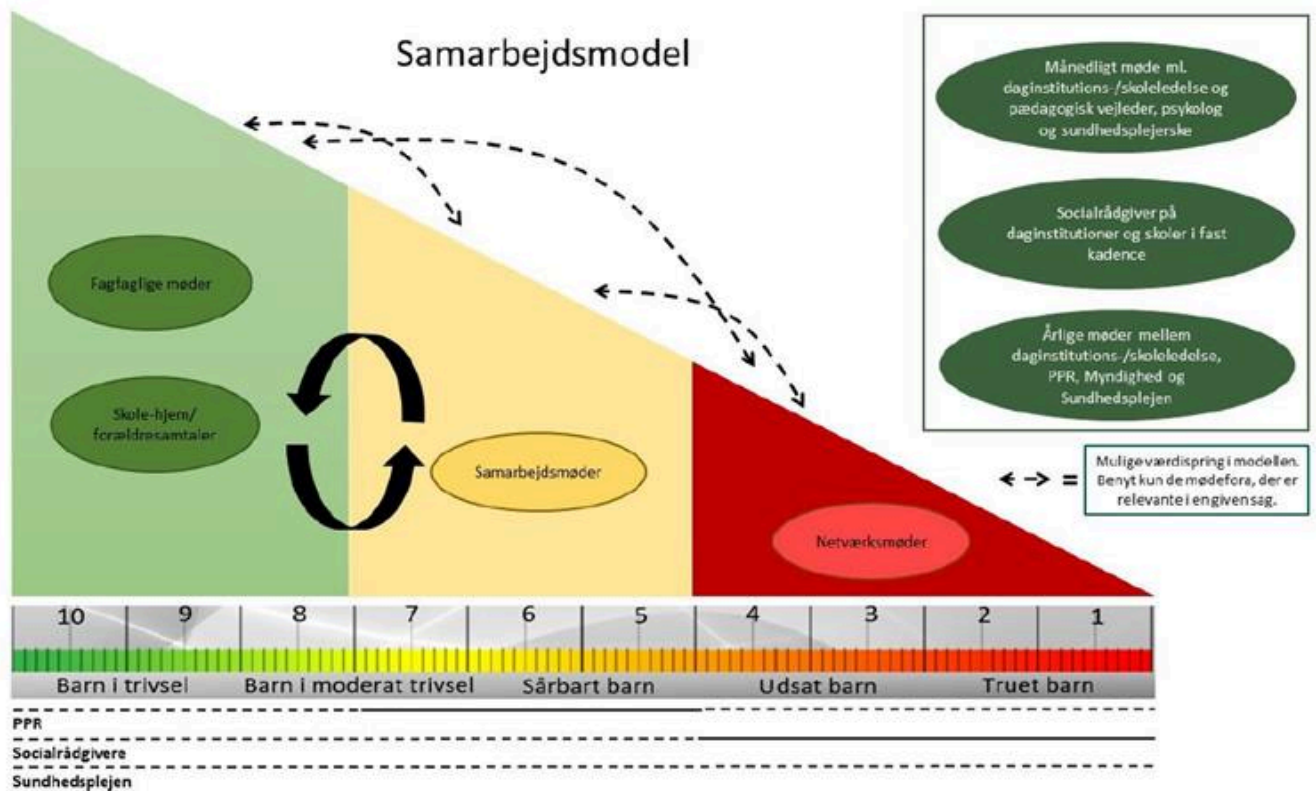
Samarbejdsmodel

Fagfaglige møder

Skole-hjem/ forældresamtaler

Samarbejdsmøder

Netværksmøder

Månedligt møde ml. daginstitutions-/skoleledelse og pædagogisk vejleder, psykolog og sundhedsplejerske

Socialrådgiver på daginstitutioner og skoler i fast kadence

Årlige møder mellem daginstitutions-/skoleledelse, PPR, Myndighed og Sundhedsplejen

<-> = Mulige værdispring i modellen. Benyt kun de mødefora, der er relevante i en given sag.

10 9 8 7 6 5 4 3 2 1

Barn i trivsel | Barn i moderat trivsel | Sårbart barn | Udsat barn | Truet barn

PPR
Socialrådgivere
Sundhedsplejen